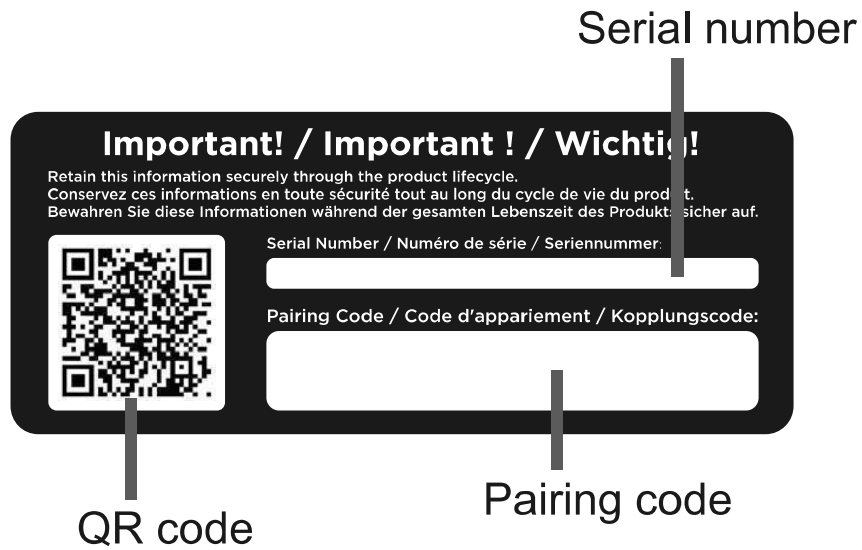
Serial number

Important! / Important ! / Wichtig!

Retain this information securely through the product lifecycle.
Conservez ces informations en toute sécurité tout au long du cycle de vie du produit.
Bewahren Sie diese Informationen während der gesamten Lebenszeit des Produkts sicher auf.

Serial Number / Numéro de série / Seriennummer:

Pairing Code / Code d'appariement / Kopplungscode:

QR code

Pairing code